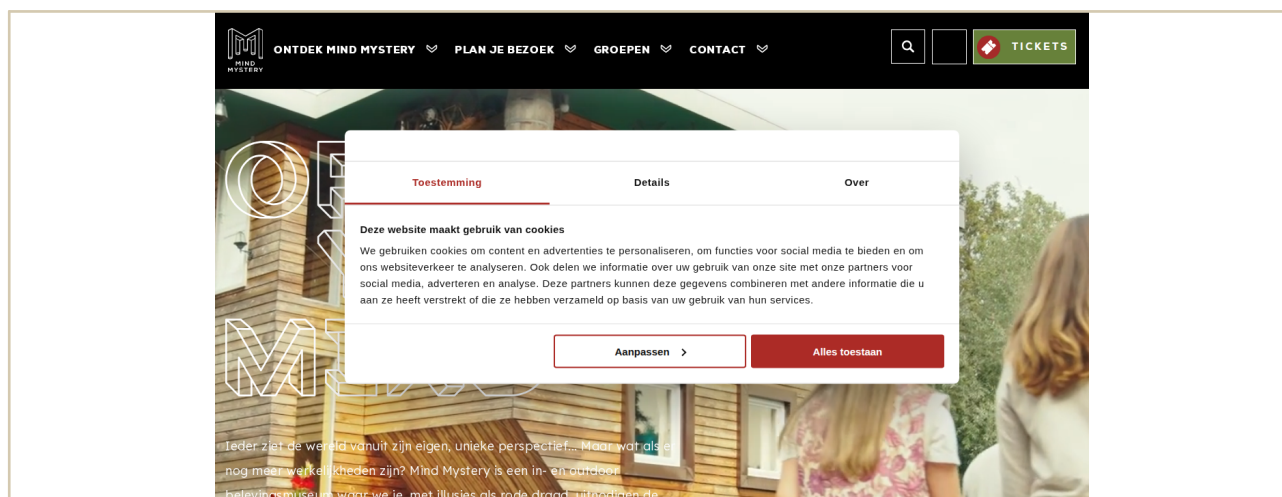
MIND MYSTERY

ONTDEK MIND MYSTERY
PLAN JE BEZOEK
GROEPEN
CONTACT

TICKETS

Toestemming
Details
Over

Deze website maakt gebruik van cookies

We gebruiken cookies om content en advertenties te personaliseren, om functies voor social media te bieden en om ons websiteverkeer te analyseren. Ook delen we informatie over uw gebruik van onze site met onze partners voor social media, adverteren en analyse. Deze partners kunnen deze gegevens combineren met andere informatie die u aan ze heeft verstrekt of die ze hebben verzameld op basis van uw gebruik van hun services.

Aanpassen
Alles toestaan

Ieder ziet de wereld vanuit zijn eigen, unieke perspectief... Maar wat als er nog meer werkelijkheden zijn? Mind Mystery is een in- en outdoor belevingsmuseum waar we je, met illusies als rode draad, uitdagen de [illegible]